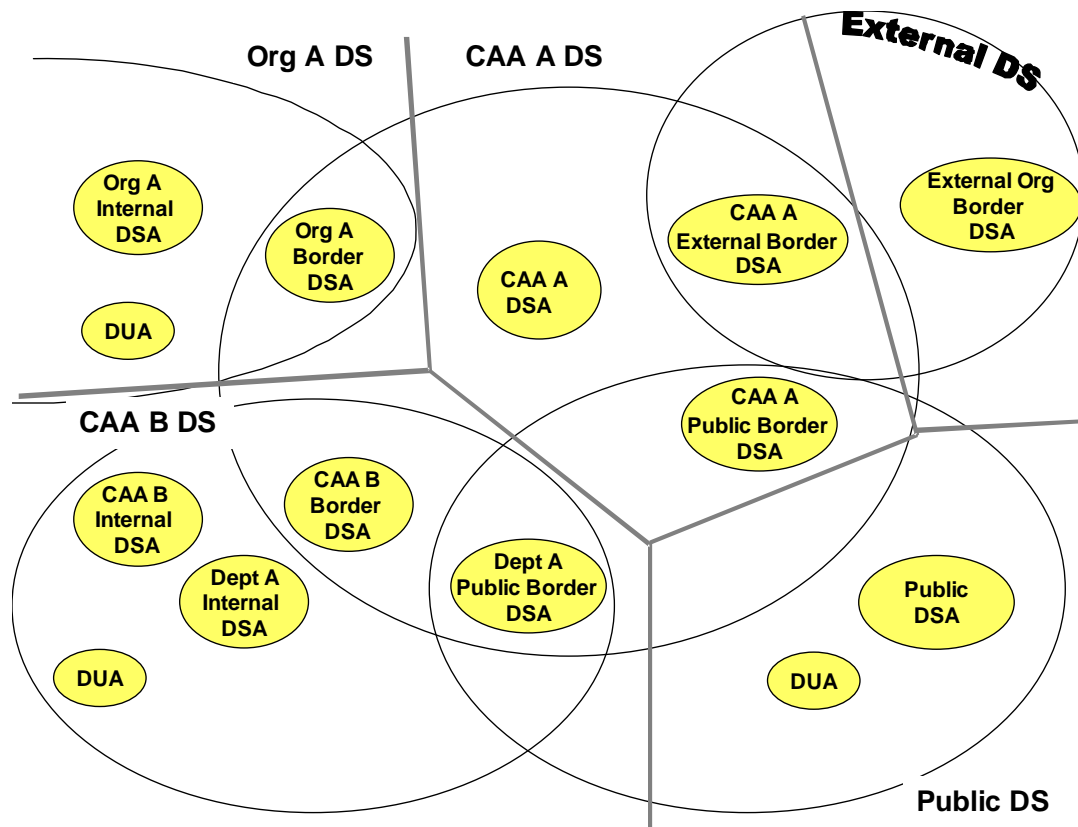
Org A DS

CAA A DS

External DS

Org A Internal DSA

Org A Border DSA

CAA A DSA

CAA A External Border DSA

External Org Border DSA

DUA

CAA A Public Border DSA

CAA B DS

CAA B Internal DSA

CAA B Border DSA

Dept A Internal DSA

Dept A Public Border DSA

Public DSA

DUA

DUA

Public DS